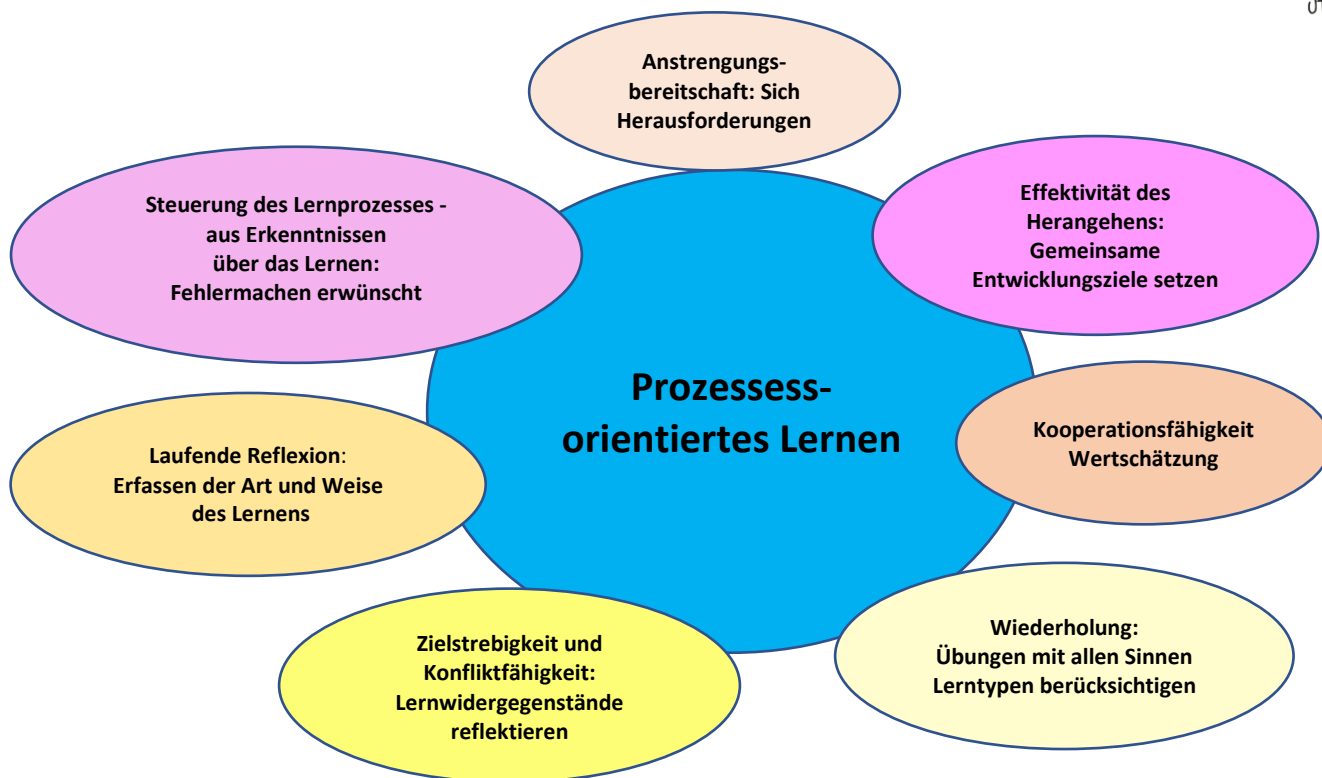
Anstrengungsbereitschaft: Sich Herausforderungen

Steuerung des Lernprozesses - aus Erkenntnissen über das Lernen: Fehlermachen erwünscht

Effektivität des Herangehens: Gemeinsame Entwicklungsziele setzen

Prozessessorientiertes Lernen

Laufende Reflexion: Erfassen der Art und Weise des Lernens

Kooperationsfähigkeit Wertschätzung

Zielstrebigkeit und Konfliktfähigkeit: Lernwidergegenstände reflektieren

Wiederholung: Übungen mit allen Sinnen Lerntypen berücksichtigen